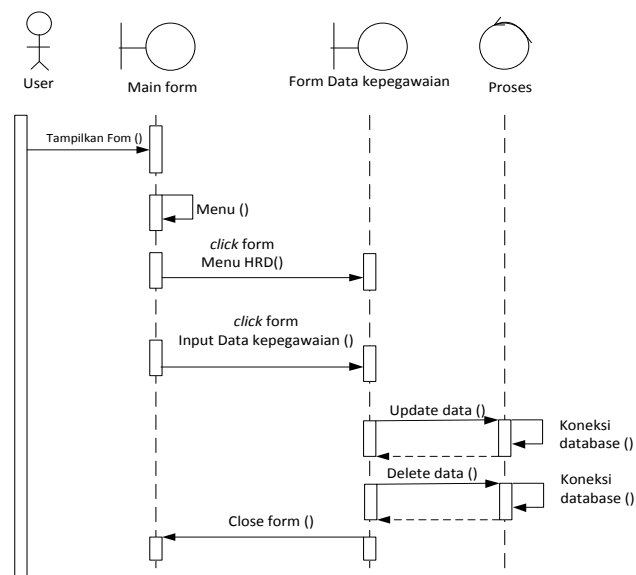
User

Main form

Form Data kepegawaian

Proses

Tampilkan Fom ()

Menu ()

click form
Menu HRD()

click form
Input Data kepegawaian ()

Update data ()

Koneksi
database ()

Delete data ()

Koneksi
database ()

Close form ()